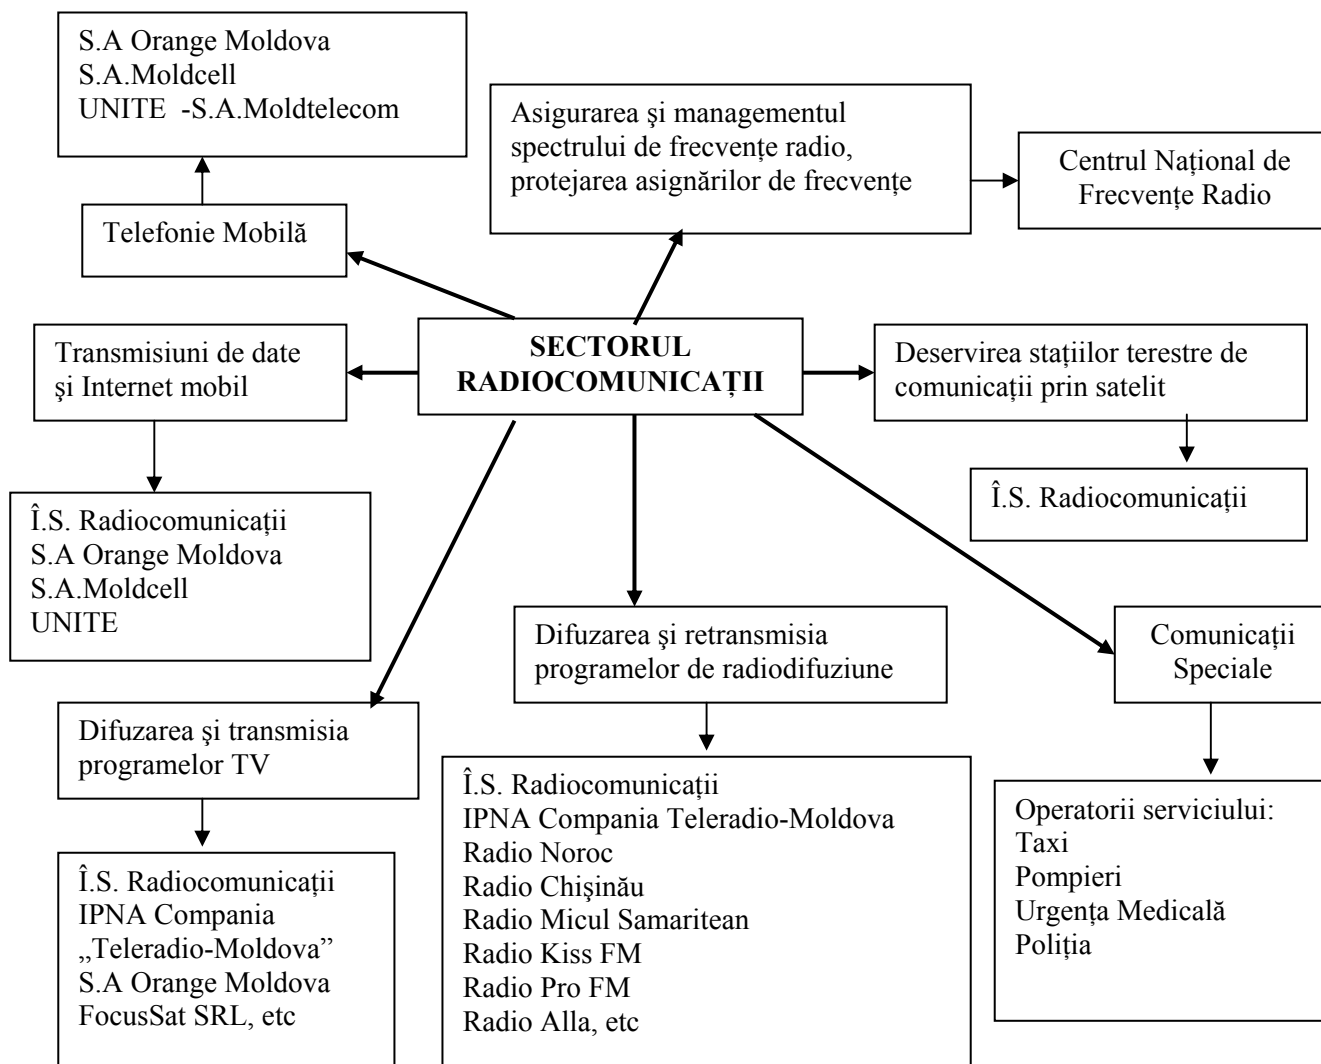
S.A Orange Moldova
S.A.Moldcell
UNITE -S.A.Moldtelecom

Telefonie Mobilă

Asigurarea şi managementul spectrului de frecvenţe radio, protejarea asignărilor de frecvenţe

Centrul Naţional de Frecvenţe Radio

Transmisiuni de date şi Internet mobil

SECTORUL RADIOCOMUNICAŢII

Deservirea staţiilor terestre de comunicaţii prin satelit

Î.S. Radiocomunicaţii
S.A Orange Moldova
S.A.Moldcell
UNITE

Î.S. Radiocomunicaţii

Difuzarea şi retransmisia programelor de radiodifuziune

Comunicaţii Speciale

Difuzarea şi transmisia programelor TV

Î.S. Radiocomunicaţii
IPNA Compania Teleradio-Moldova
Radio Noroc
Radio Chişinău
Radio Micul Samaritean
Radio Kiss FM
Radio Pro FM
Radio Alla, etc

Operatorii serviciului:
Taxi
Pompieri
Urgenţa Medicală
Poliţia

Î.S. Radiocomunicaţii
IPNA Compania „Teleradio-Moldova”
S.A Orange Moldova
FocusSat SRL, etc